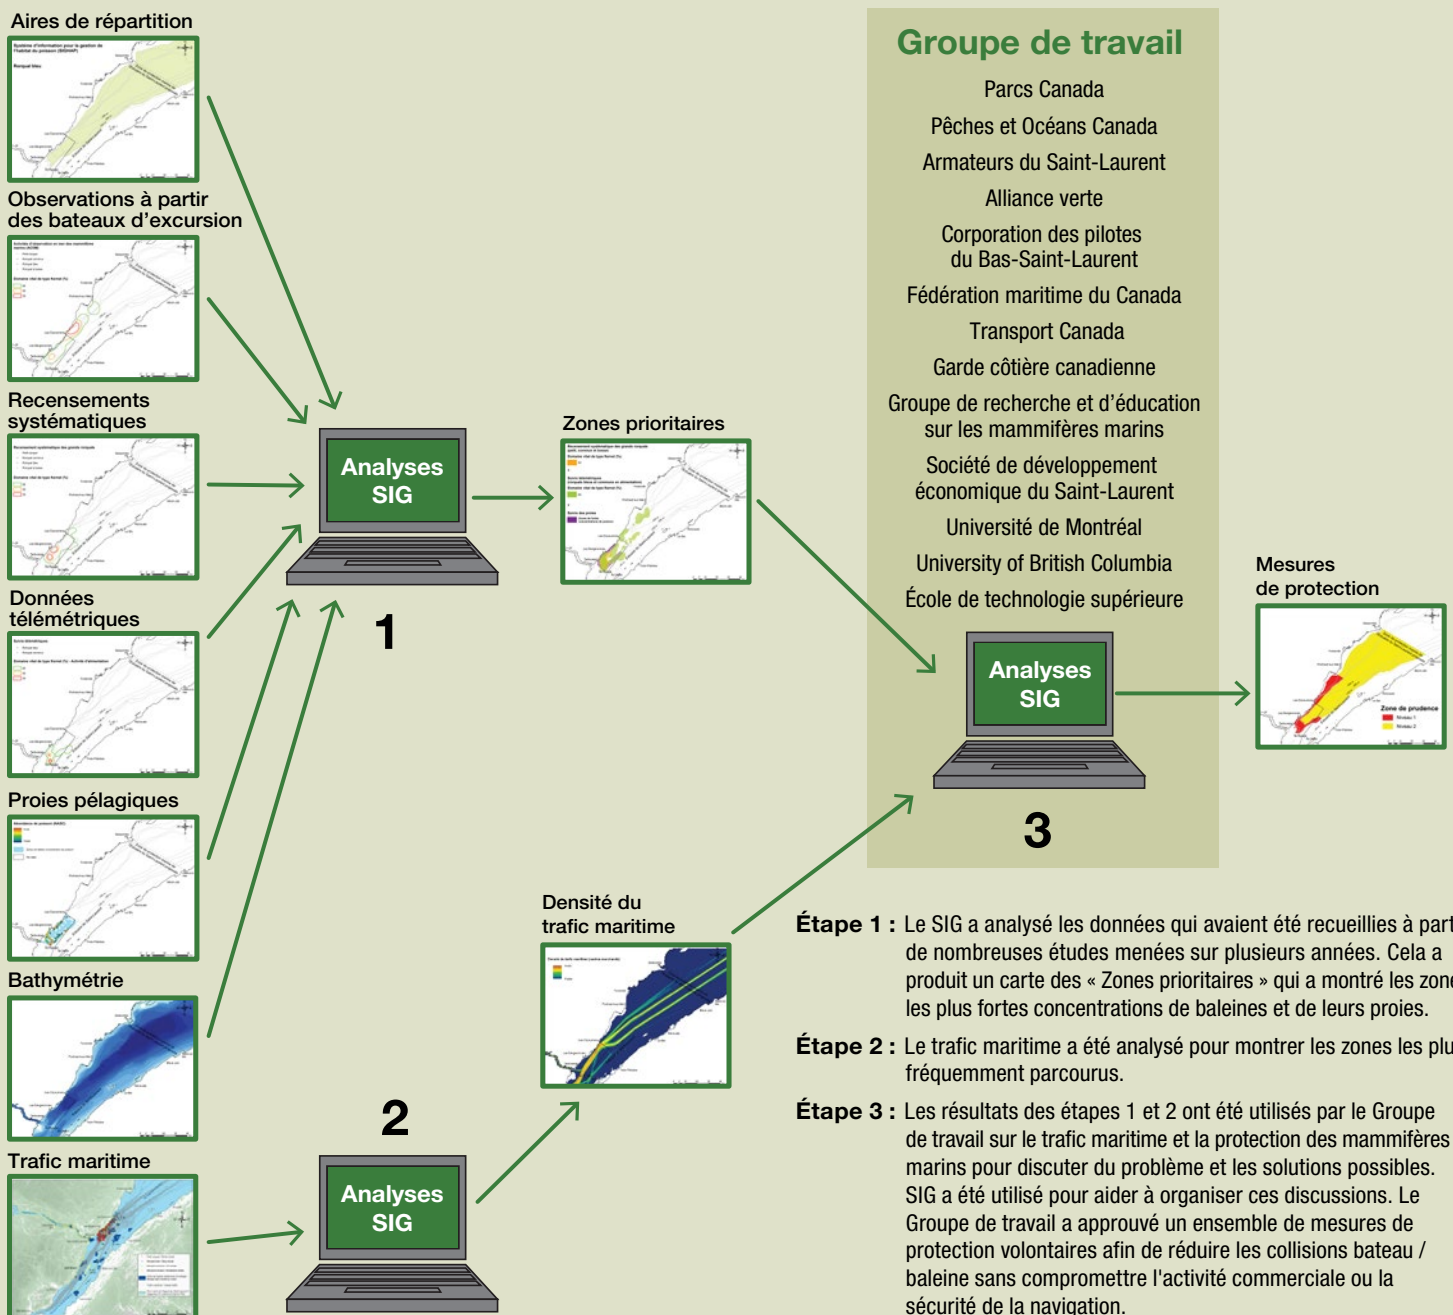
Aires de répartition

Observations à partir des bateaux d'excursion

Recensements systématiques

Données télémétriques

Proies pélagiques

Bathymétrie

Trafic maritime

Analyses SIG

1

Zones prioritaires

Analyses SIG

2

Densité du trafic maritime

Groupe de travail

Parcs Canada

Pêches et Océans Canada

Armateurs du Saint-Laurent

Alliance verte

Corporation des pilotes du Bas-Saint-Laurent

Fédération maritime du Canada

Transport Canada

Garde côtière canadienne

Groupe de recherche et d'éducation sur les mammifères marins

Société de développement économique du Saint-Laurent

Université de Montréal

University of British Columbia

École de technologie supérieure

Analyses SIG

3

Mesures de protection

Zone de prudence
Niveau 1
Niveau 2

Étape 1 : Le SIG a analysé les données qui avaient été recueillies à part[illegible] de nombreuses études menées sur plusieurs années. Cela a produit un carte des « Zones prioritaires » qui a montré les zone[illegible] les plus fortes concentrations de baleines et de leurs proies.

Étape 2 : Le trafic maritime a été analysé pour montrer les zones les plu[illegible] fréquemment parcourus.

Étape 3 : Les résultats des étapes 1 et 2 ont été utilisés par le Groupe de travail sur le trafic maritime et la protection des mammifères marins pour discuter du problème et les solutions possibles. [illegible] SIG a été utilisé pour aider à organiser ces discussions. Le Groupe de travail a approuvé un ensemble de mesures de protection volontaires afin de réduire les collisions bateau / baleine sans compromettre l'activité commerciale ou la sécurité de la navigation.